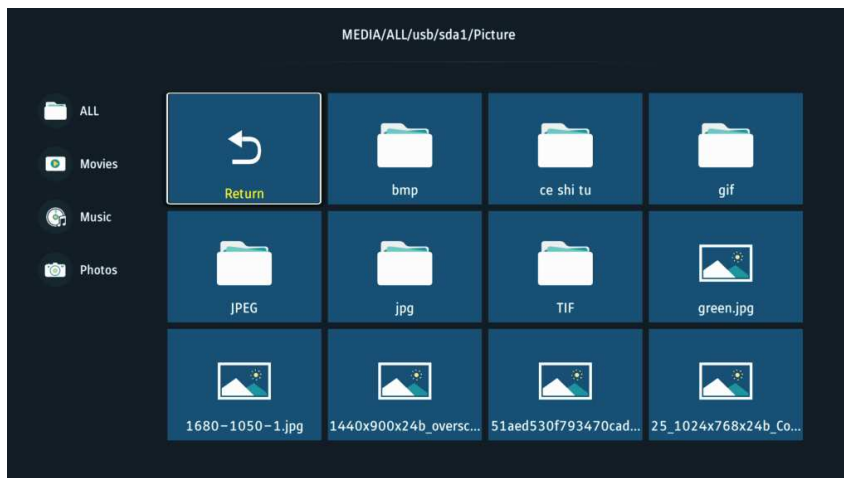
MEDIA/ALL/usb/sda1/Picture

ALL

Movies

Music

Photos

| Return | bmp | ce shi tu | gif |
|---|---|---|---|
| JPEG | jpg | TIF | green.jpg |
| 1680-1050-1.jpg | 1440x900x24b_oversc... | 51aed530f793470cad... | 25_1024x768x24b_Co... |